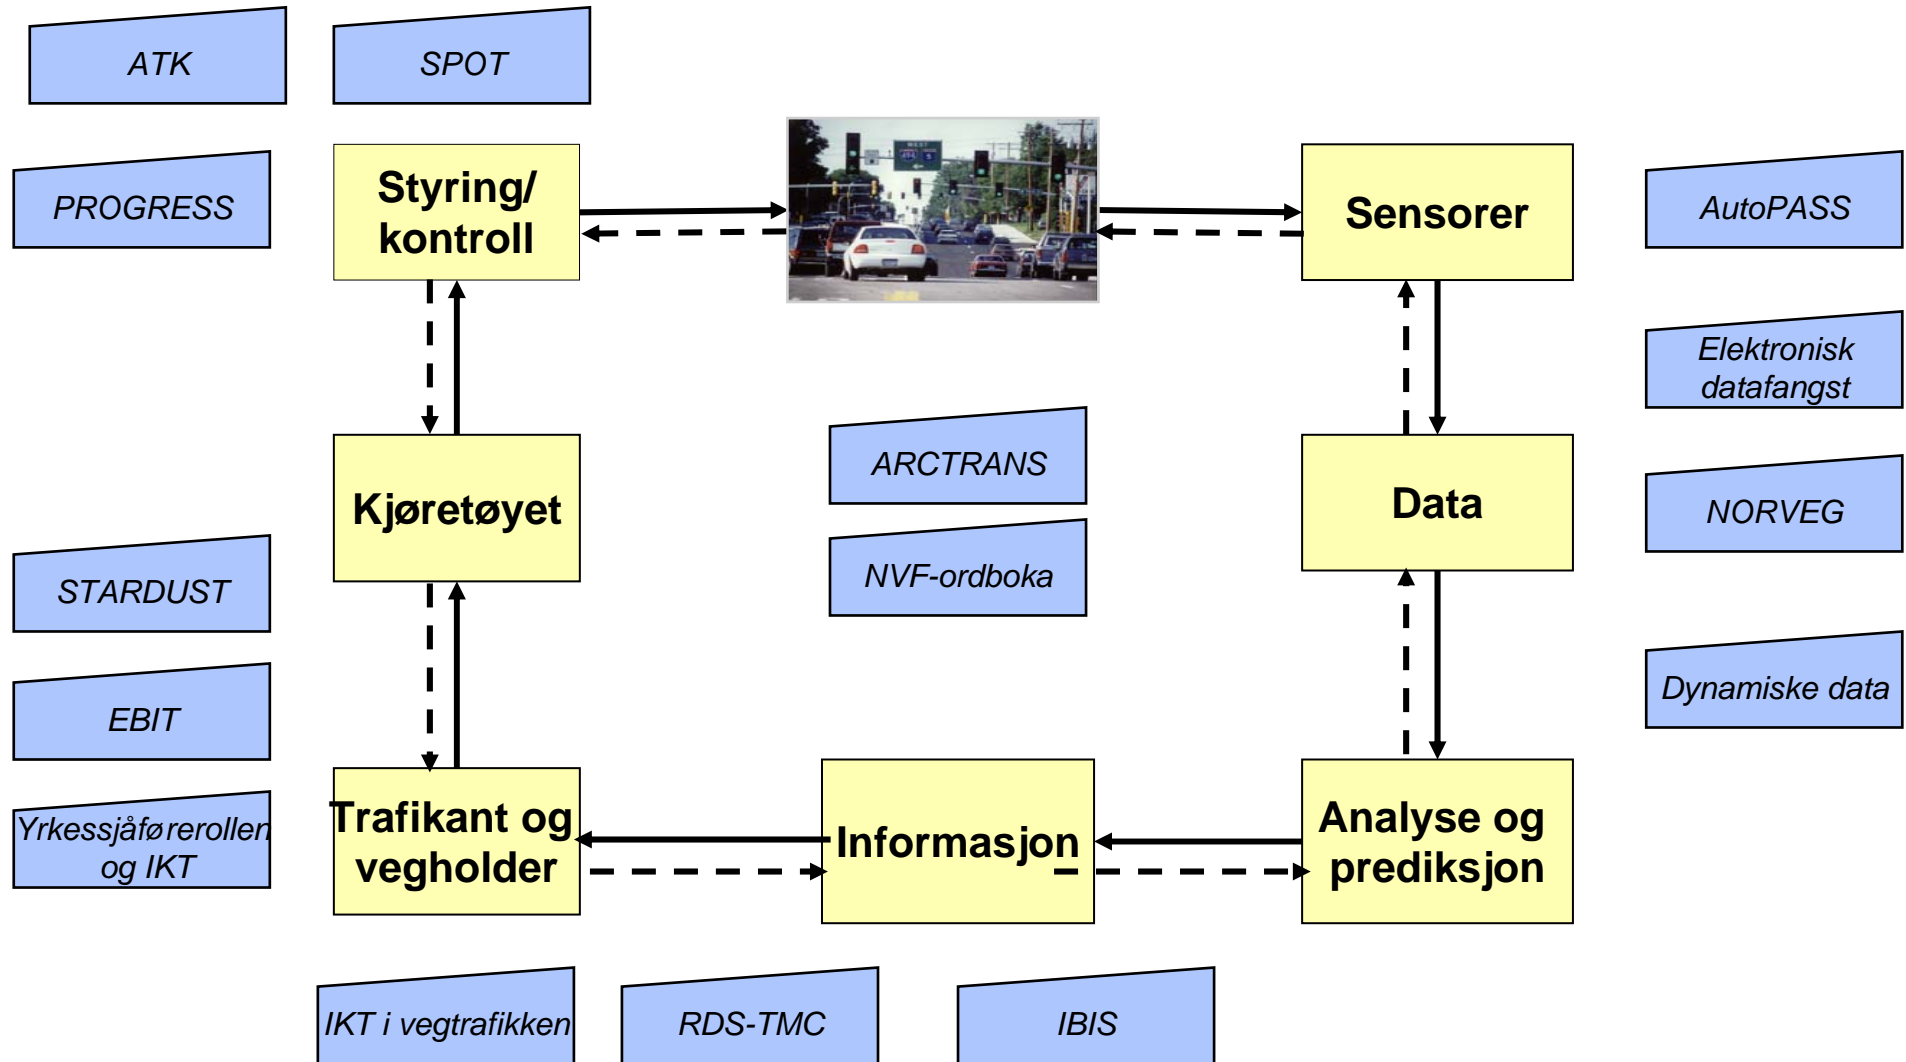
ATK

SPOT

PROGRESS

Styring/ kontroll

Sensorer

AutoPASS

Elektronisk datafangst

ARCTRANS

Kjøretøyet

Data

NORVEG

NVF-ordboka

STARDUST

Dynamiske data

EBIT

Yrkessjåførerollen og IKT

Trafikant og vegholder

Informasjon

Analyse og prediksjon

IKT i vegtrafikken

RDS-TMC

IBIS